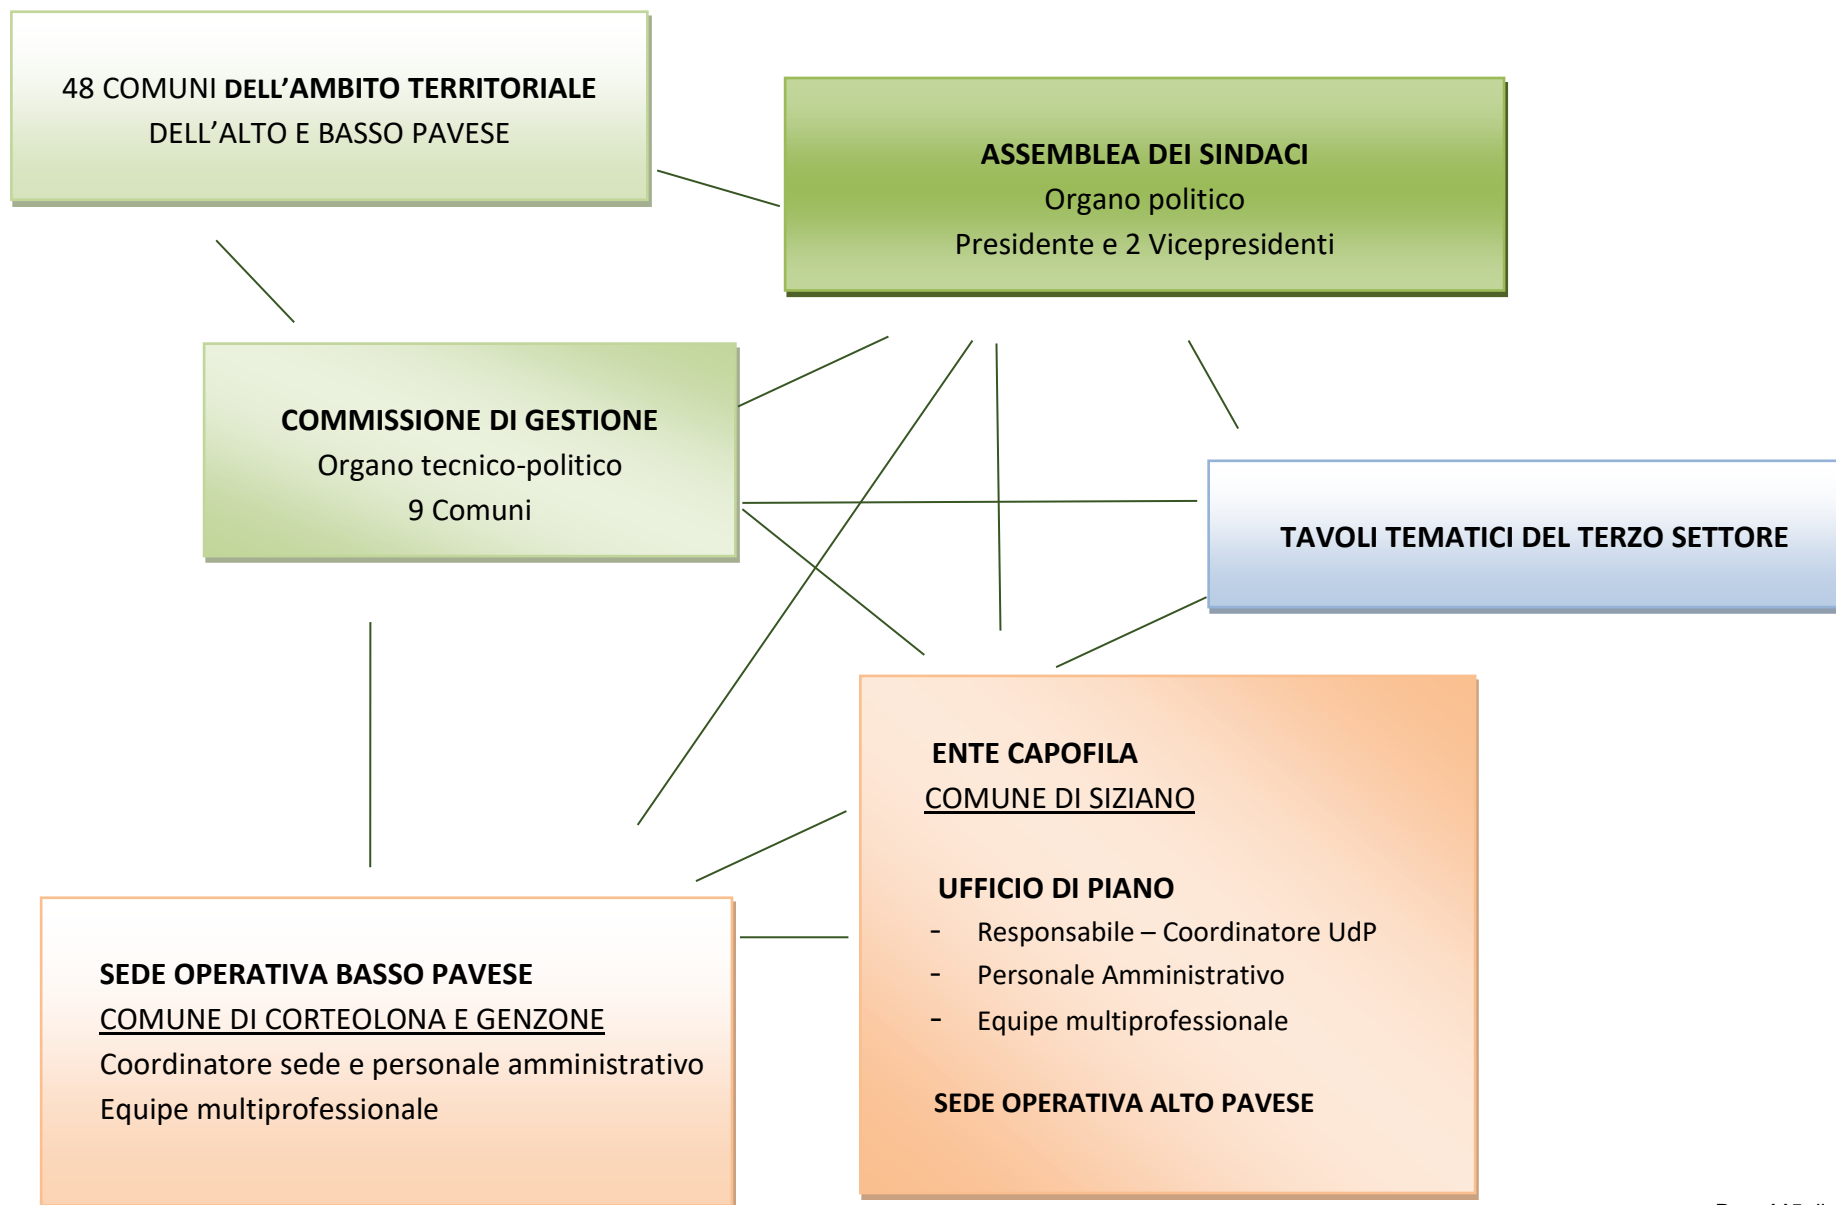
48 COMUNI DELL’AMBITO TERRITORIALE DELL’ALTO E BASSO PAVESE

ASSEMBLEA DEI SINDACI
Organo politico
Presidente e 2 Vicepresidenti

COMMISSIONE DI GESTIONE
Organo tecnico-politico
9 Comuni

TAVOLI TEMATICI DEL TERZO SETTORE

ENTE CAPOFILA
COMUNE DI SIZIANO

UFFICIO DI PIANO
- Responsabile – Coordinatore UdP
- Personale Amministrativo
- Equipe multiprofessionale

SEDE OPERATIVA ALTO PAVESE

SEDE OPERATIVA BASSO PAVESE
COMUNE DI CORTEOLONA E GENZONE
Coordinatore sede e personale amministrativo
Equipe multiprofessionale